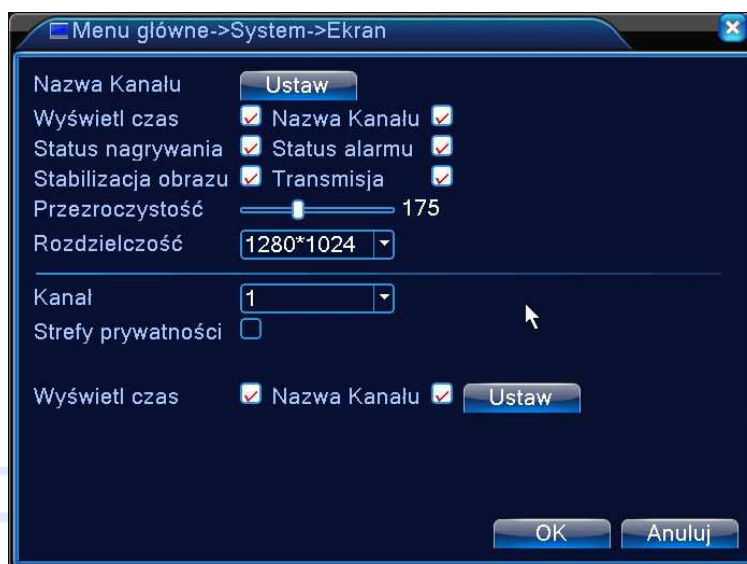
Menu główne->System->Ekran

Nazwa Kanału Ustaw
Wyświetl czas Nazwa Kanału
Status nagrywania Status alarmu
Stabilizacja obrazu Transmisja
Przezroczystość 175
Rozdzielczość 1280*1024

Kanał 1
Strefy prywatności

Wyświetl czas Nazwa Kanału Ustaw

OK Anuluj